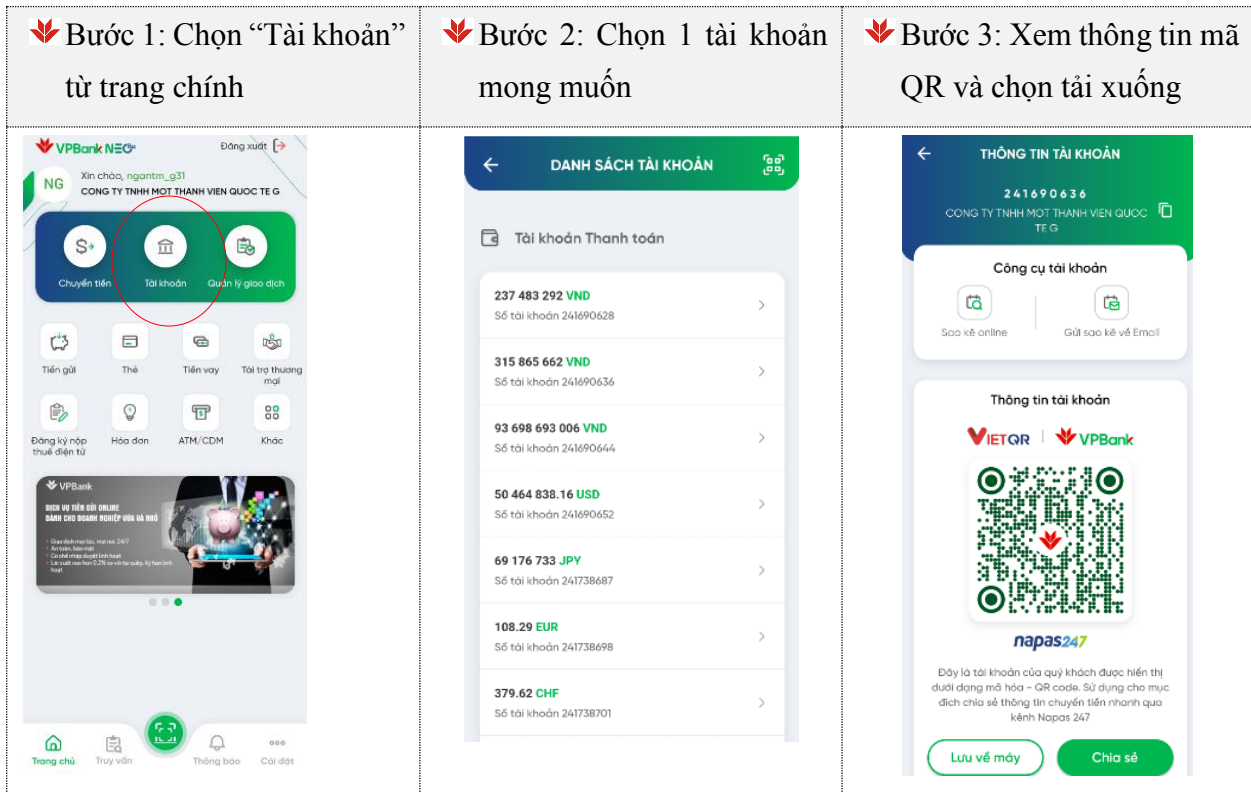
| Bước 1: Chọn "Tài khoản" từ trang chính | Bước 2: Chọn 1 tài khoản mong muốn | Bước 3: Xem thông tin mã QR và chọn tải xuống |
|---|---|---|
| VPBank NEO Đăng xuất NG Xin chào, ngantm_g31 CONG TY TNHH MOT THANH VIEN QUOC TE G Chuyển tiền Tài khoản Quản lý giao dịch Tiền gửi Thẻ Tiền vay Tài trợ thương mại Đăng ký nộp thuế điện tử Hóa đơn ATM/CDM Khác VPBank DỊCH VỤ TIỀN GỬI ONLINE DÀNH CHO DOANH NGHIỆP VỪA VÀ NHỎ Trang chủ Truy vấn Thông báo Cài đặt | DANH SÁCH TÀI KHOẢN Tài khoản Thanh toán 237 483 292 VND Số tài khoản 241690628 315 865 662 VND Số tài khoản 241690636 93 698 693 006 VND Số tài khoản 241690644 50 464 838.16 USD Số tài khoản 241690652 69 176 733 JPY Số tài khoản 241738687 108.29 EUR Số tài khoản 241738698 379.62 CHF Số tài khoản 241738701 | THÔNG TIN TÀI KHOẢN 241690636 CONG TY TNHH MOT THANH VIEN QUOC TE G Công cụ tài khoản Sao kê online Gửi sao kê về Email Thông tin tài khoản VIETQR VPBank napas247 Đây là tài khoản của quý khách được hiển thị dưới dạng mã hóa - QR code. Sử dụng cho mục đích chia sẻ thông tin chuyển tiền nhanh qua kênh Napas 247 Lưu về máy Chia sẻ |